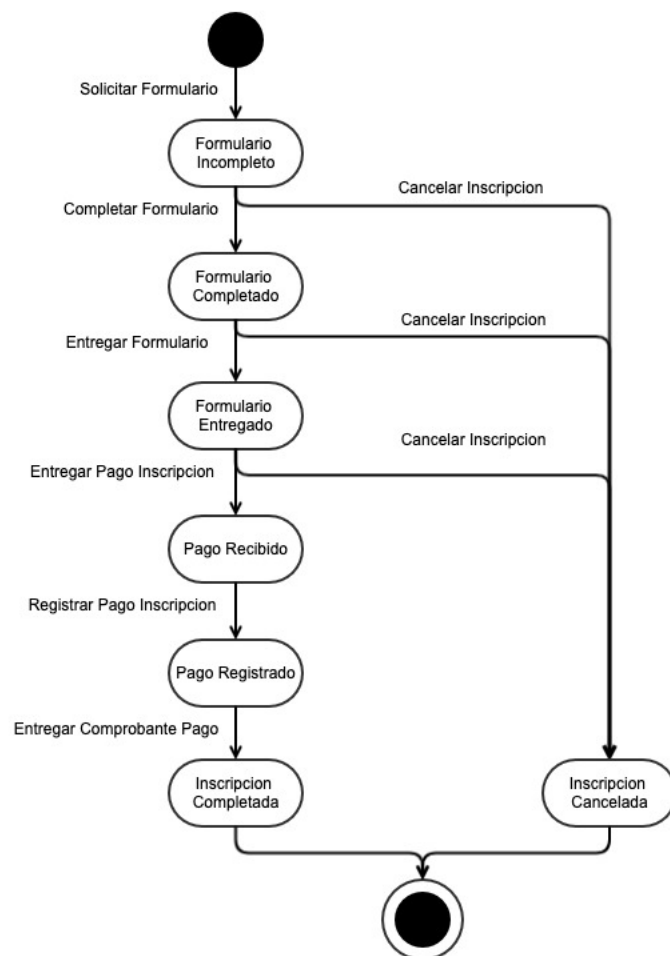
Solicitar Formulario

Formulario Incompleto

Cancelar Inscripcion

Completar Formulario

Formulario Completado

Cancelar Inscripcion

Entregar Formulario

Formulario Entregado

Cancelar Inscripcion

Entregar Pago Inscripcion

Pago Recibido

Registrar Pago Inscripcion

Pago Registrado

Entregar Comprobante Pago

Inscripcion Completada

Inscripcion Cancelada